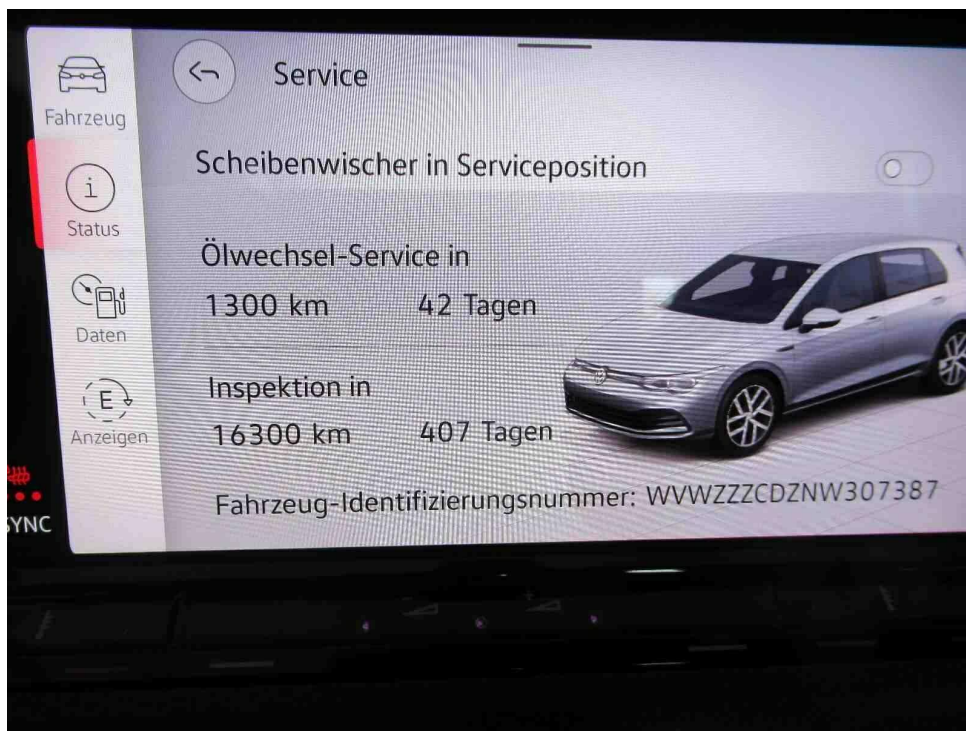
Fahrzeug

Status

Daten

E

Anzeigen

SYNC

Service

Scheibenwischer in Serviceposition

Ölwechsel-Service in
1300 km 42 Tagen

Inspektion in
16300 km 407 Tagen

Fahrzeug-Identifizierungsnummer: WVWZZZCDZNW307387